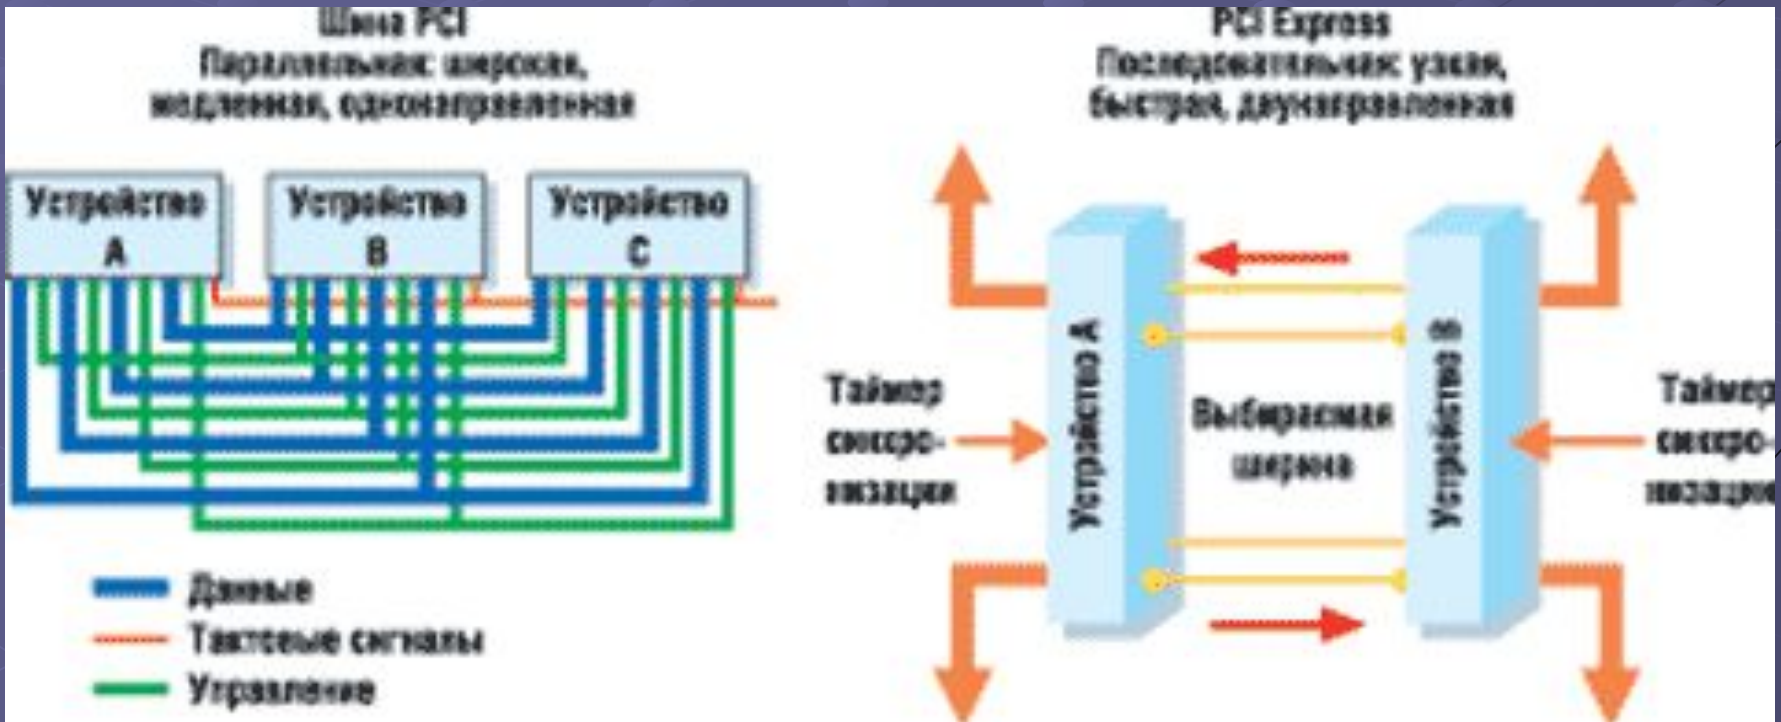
Шина PCI
Параллельная: широкая, медленная, однонаправленная

Устройство A

Устройство B

Устройство C

Данные
Тактовые сигналы
Управление

PCI Express
Последовательная: узкая, быстрая, двунаправленная

Таймер синхронизации

Устройство A

Выбираемая ширина

Устройство B

Таймер синхронизации